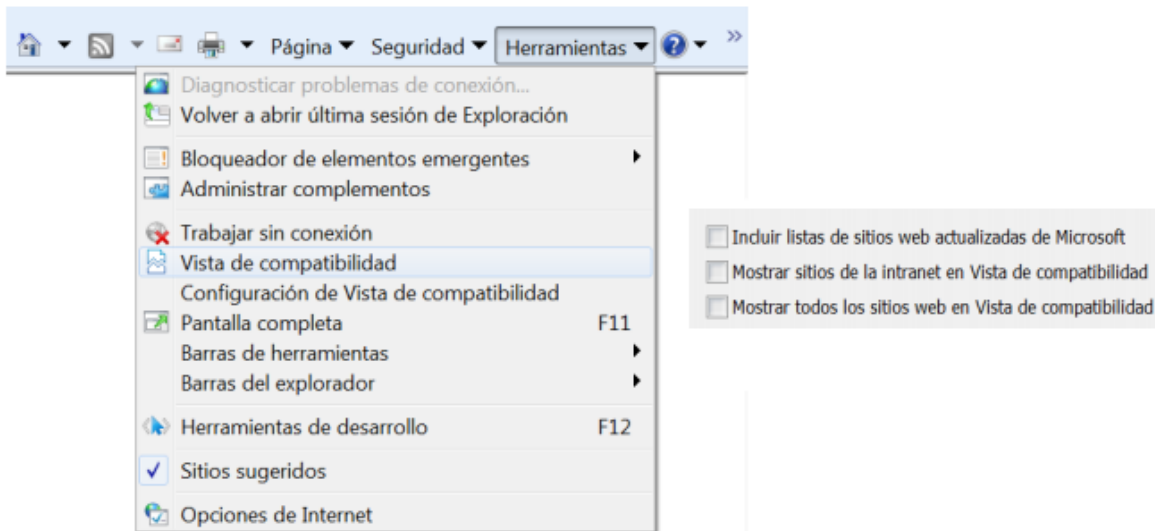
Página ▼ Seguridad ▼ Herramientas ▼

Diagnosticar problemas de conexión...
Volver a abrir última sesión de Exploración

Bloqueador de elementos emergentes
Administrar complementos

Trabajar sin conexión
Vista de compatibilidad
Configuración de Vista de compatibilidad
Pantalla completa F11
Barras de herramientas
Barras del explorador

Herramientas de desarrollo F12

Sitios sugeridos

Opciones de Internet

Incluir listas de sitios web actualizadas de Microsoft
Mostrar sitios de la intranet en Vista de compatibilidad
Mostrar todos los sitios web en Vista de compatibilidad